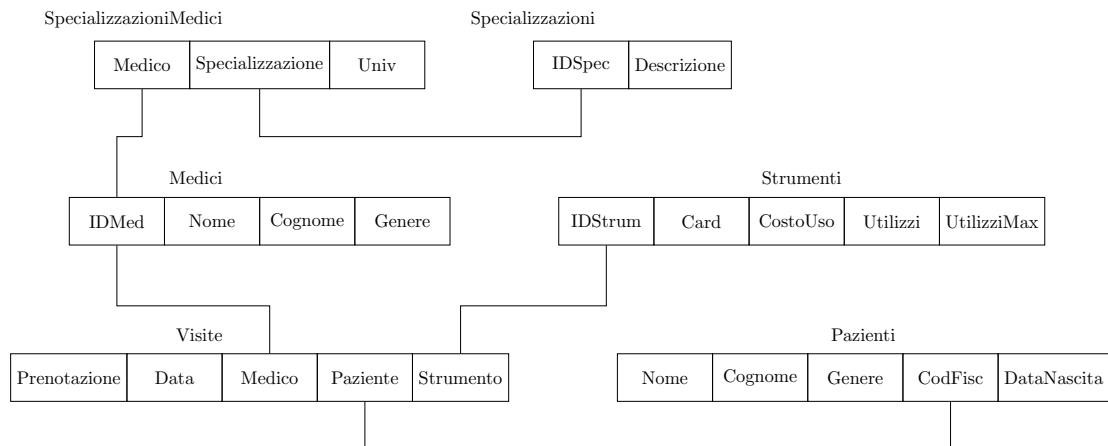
SpecializzazioniMedici

| Medico | Specializzazione | Univ |
|---|---|---|

Specializzazioni

| IDSpec | Descrizione |
|---|---|

Medici

| IDMed | Nome | Cognome | Genere |
|---|---|---|---|

Strumenti

| IDStrum | Card | CostoUso | Utilizzi | UtilizziMax |
|---|---|---|---|---|

Visite

| Prenotazione | Data | Medico | Paziente | Strumento |
|---|---|---|---|---|

Pazienti

| Nome | Cognome | Genere | CodFisc | DataNascita |
|---|---|---|---|---|